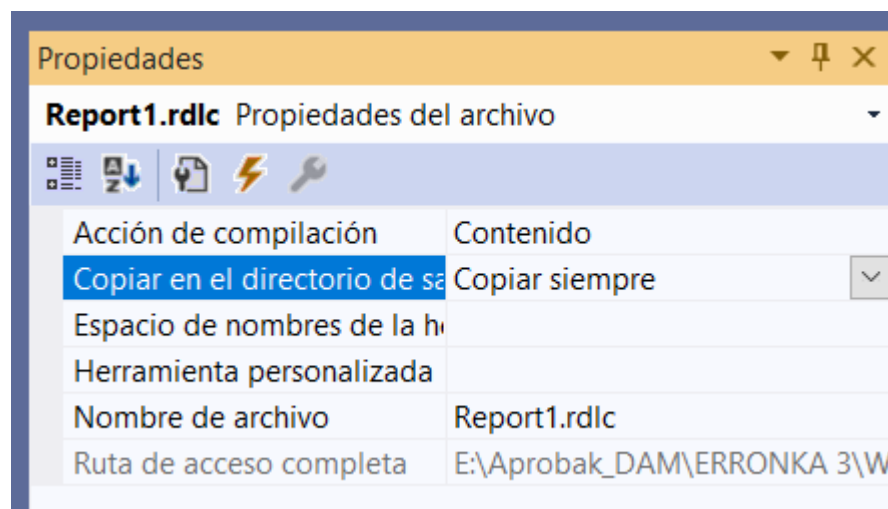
Propiedades

Report1.rdlc Propiedades del archivo

| | |
|---|---|
| Acción de compilación | Contenido |
| Copiar en el directorio de sa | Copiar siempre |
| Espacio de nombres de la h | |
| Herramienta personalizada | |
| Nombre de archivo | Report1.rdlc |
| Ruta de acceso completa | E:\Aprobak_DAM\ERRONKA 3\W |